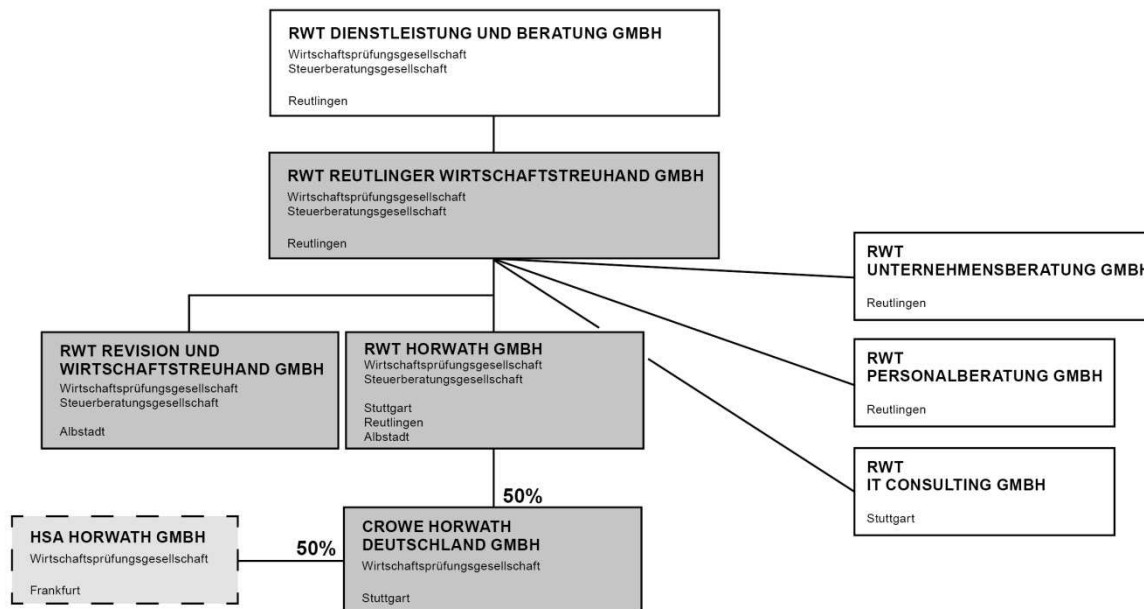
RWT DIENSTLEISTUNG UND BERATUNG GMBH
Wirtschaftsprüfungsgesellschaft
Steuerberatungsgesellschaft

Reutlingen

RWT REUTLINGER WIRTSCHAFTSTREUHAND GMBH
Wirtschaftsprüfungsgesellschaft
Steuerberatungsgesellschaft

Reutlingen

RWT
UNTERNEHMENSBERATUNG GMBH

Reutlingen

RWT REVISION UND WIRTSCHAFTSTREUHAND GMBH
Wirtschaftsprüfungsgesellschaft
Steuerberatungsgesellschaft

Albstadt

RWT HORWATH GMBH
Wirtschaftsprüfungsgesellschaft
Steuerberatungsgesellschaft

Stuttgart
Reutlingen
Albstadt

RWT
PERSONALBERATUNG GMBH

Reutlingen

RWT
IT CONSULTING GMBH

Stuttgart

50%

HSA HORWATH GMBH
Wirtschaftsprüfungsgesellschaft

Frankfurt

50%

CROWE HORWATH DEUTSCHLAND GMBH
Wirtschaftsprüfungsgesellschaft

Stuttgart